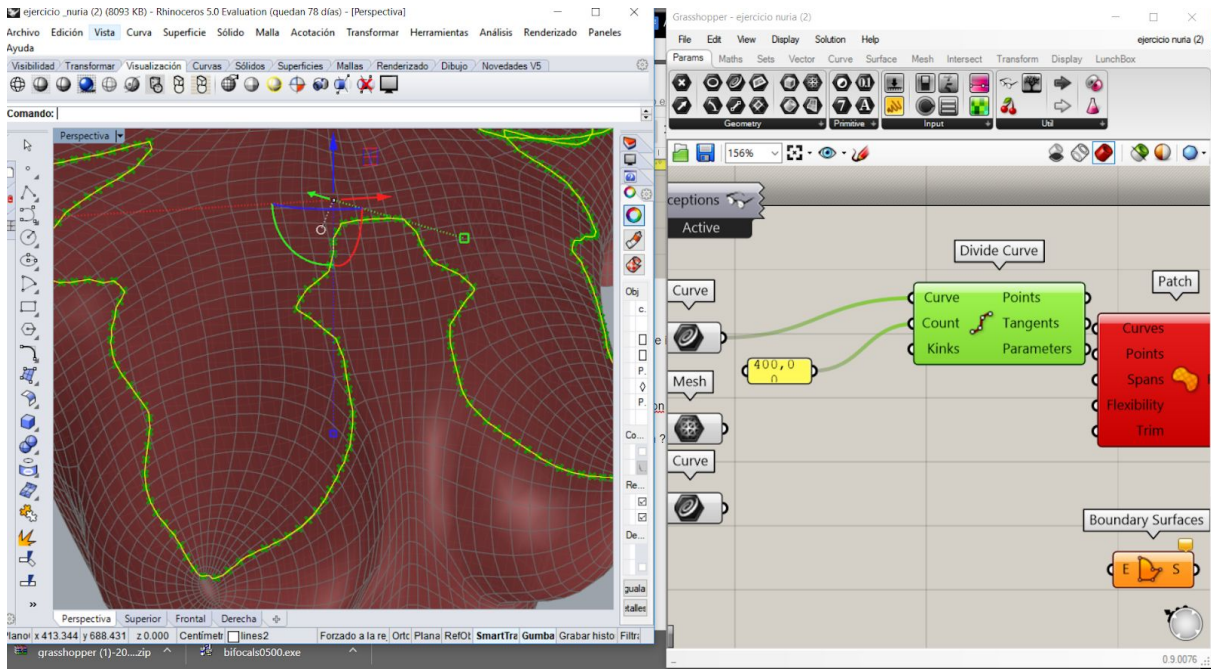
ejercicio _nuria (2) (8093 KB) - Rhinoceros 5.0 Evaluation (quedan 78 días) - [Perspectiva]
Archivo Edición Vista Curva Superficie Sólido Malla Acotación Transformar Herramientas Análisis Renderizado Paneles Ayuda
Visibilidad Transformar Visualización Curvas Sólidos Superficies Mallas Renderizado Dibujo Novedades V5
Comando:
Perspectiva
Obj
c.
P.
P.
Co...
Re...
De...
guala
etalles
Perspectiva Superior Frontal Derecha
Plano x 413.344 y 688.431 z 0.000 Centímetr lines2 Forzado a la re Ortc Plana RefOt SmartTra Gumba Grabar histo Filtra
grasshopper (1)-20....zip bifocals0500.exe

Grasshopper - ejercicio nuria (2)
File Edit View Display Solution Help
ejercicio nuria (2)
Params Maths Sets Vector Curve Surface Mesh Intersect Transform Display LunchBox
Geometry Primitive Input Util
156%
ceptions
Active
Divide Curve
Curve
Curve Points
Count Tangents
Kinks Parameters
400,0 0
Patch
Curves
Points
Spans
Flexibility
Trim
Mesh
Curve
Boundary Surfaces
E S
0.9.0076